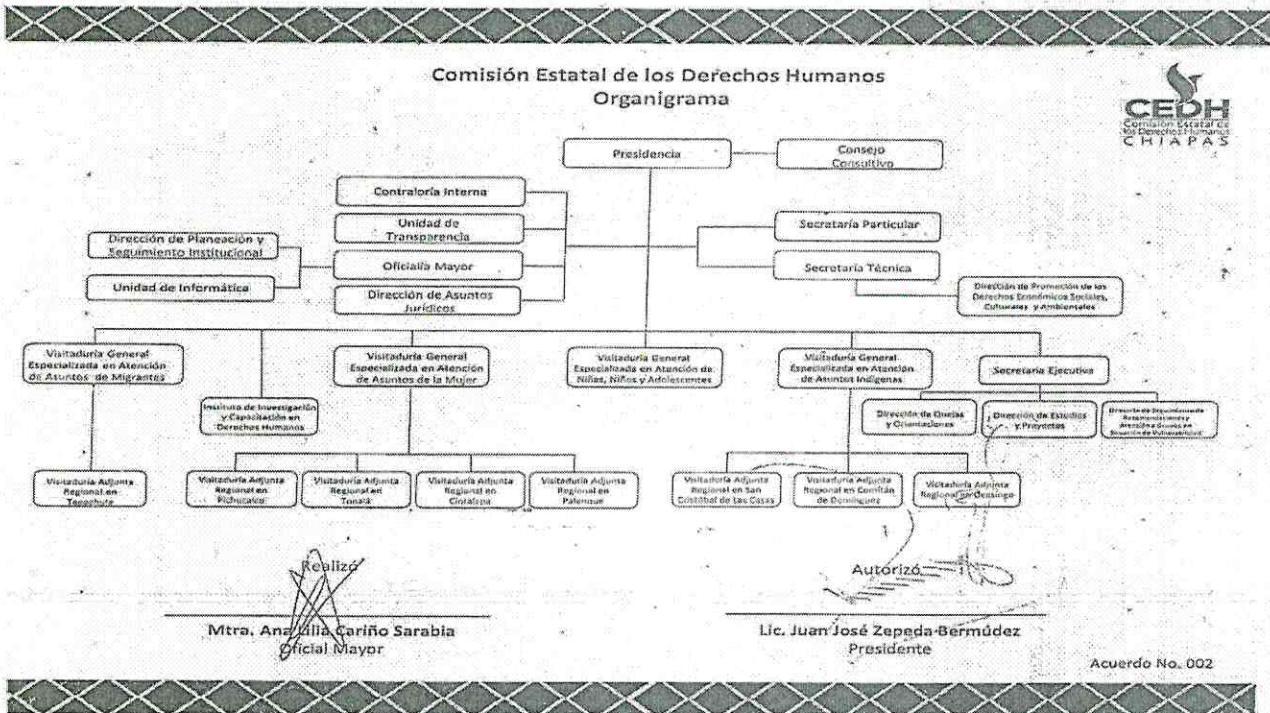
Comisión Estatal de los Derechos Humanos
Organigrama

CEDH
Comisión Estatal de los Derechos Humanos
CHIAPAS

Presidencia

Consejo Consultivo

Contraloría Interna

Unidad de Transparencia

Dirección de Planeación y Seguimiento Institucional

Oficialía Mayor

Unidad de Informática

Dirección de Asuntos Jurídicos

Secretaría Particular

Secretaría Técnica

Dirección de Promoción de los Derechos Económicos Sociales, Culturales y Ambientales

Visitaduría General Especializada en Atención de Asuntos de Migrantes

Instituto de Investigación y Capacitación en Derechos Humanos

Visitaduría General Especializada en Atención de Asuntos de la Mujer

Visitaduría General Especializada en Atención de Niñas, Niños y Adolescentes

Visitaduría General Especializada en Atención de Asuntos Indígenas

Secretaría Ejecutiva

Dirección de Quejas y Orientaciones

Dirección de Estudios y Proyectos

Dirección de Seguimiento de Recomendaciones y Atención a Grupos en Situación de Vulnerabilidad

Visitaduría Adjunta Regional en Tapachula

Visitaduría Adjunta Regional en Pichucalco

Visitaduría Adjunta Regional en Tonalá

Visitaduría Adjunta Regional en Cintalapa

Visitaduría Adjunta Regional en Palenque

Visitaduría Adjunta Regional en San Cristóbal de las Casas

Visitaduría Adjunta Regional en Comitán de Domínguez

Visitaduría Adjunta Regional en Ocosingo

Realizó

Mtra. Ana Lilia Cariño Sarabia
Oficial Mayor

Autorizó

Lic. Juan José Zepeda Bermúdez
Presidente

Acuerdo No. 002